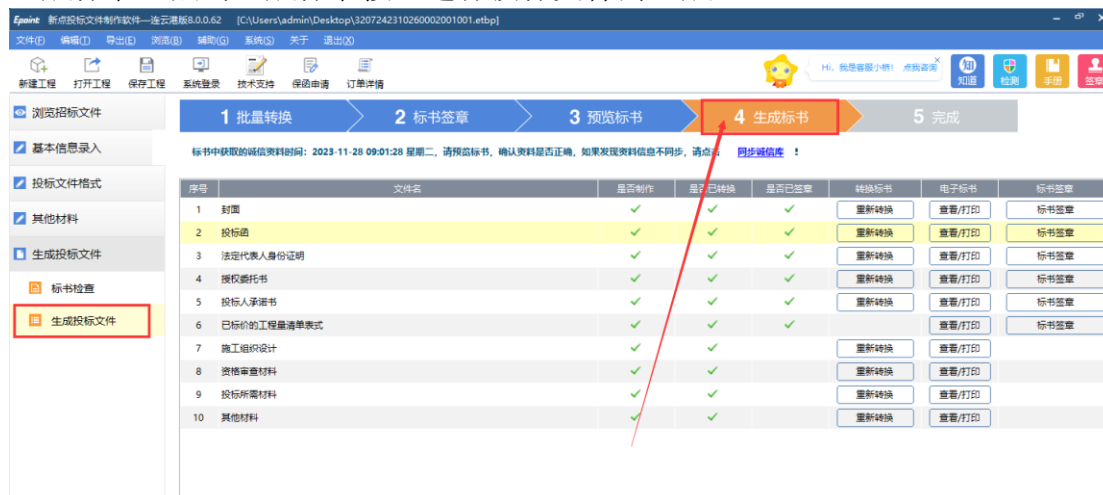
Epoint 新点投标文件制作软件—连云港版8.0.0.62 [C:\Users\admin\Desktop\320724231026000200100​1.etbp]

文件(F) 编辑(T) 导出(E) 浏览(B) 辅助(G) 系统(S) 关于 退出(X)

新建工程 打开工程 保存工程 系统登录 技术支持 保函申请 订单详情

Hi，我是客服小桥！点我咨询

知道 检测 手册 签章

浏览招标文件
基本信息录入
投标文件格式
其他材料
生成投标文件
标书检查
生成投标文件

1 批量转换 2 标书签章 3 预览标书 4 生成标书 5 完成

标书中获取的诚信资料时间：2023-11-28 09:01:28 星期二，请预览标书，确认资料是否正确，如果发现资料信息不同步，请点击 同步诚信库 ！

| 序号 | 文件名 | 是否制作 | 是否已转换 | 是否已签章 | 转换标书 | 电子标书 | 标书签章 |
|---|---|---|---|---|---|---|---|
| 1 | 封面 | ✓ | ✓ | ✓ | 重新转换 | 查看/打印 | 标书签章 |
| 2 | 投标函 | ✓ | ✓ | ✓ | 重新转换 | 查看/打印 | 标书签章 |
| 3 | 法定代表人身份证明 | ✓ | ✓ | ✓ | 重新转换 | 查看/打印 | 标书签章 |
| 4 | 授权委托书 | ✓ | ✓ | ✓ | 重新转换 | 查看/打印 | 标书签章 |
| 5 | 投标人承诺书 | ✓ | ✓ | ✓ | 重新转换 | 查看/打印 | 标书签章 |
| 6 | 已标价的工程量清单表式 | ✓ | ✓ | ✓ | | 查看/打印 | 标书签章 |
| 7 | 施工组织设计 | ✓ | ✓ | | 重新转换 | 查看/打印 | |
| 8 | 资格审查材料 | ✓ | ✓ | | 重新转换 | 查看/打印 | |
| 9 | 投标所需材料 | ✓ | ✓ | | 重新转换 | 查看/打印 | |
| 10 | 其他材料 | ✓ | ✓ | | 重新转换 | 查看/打印 | |